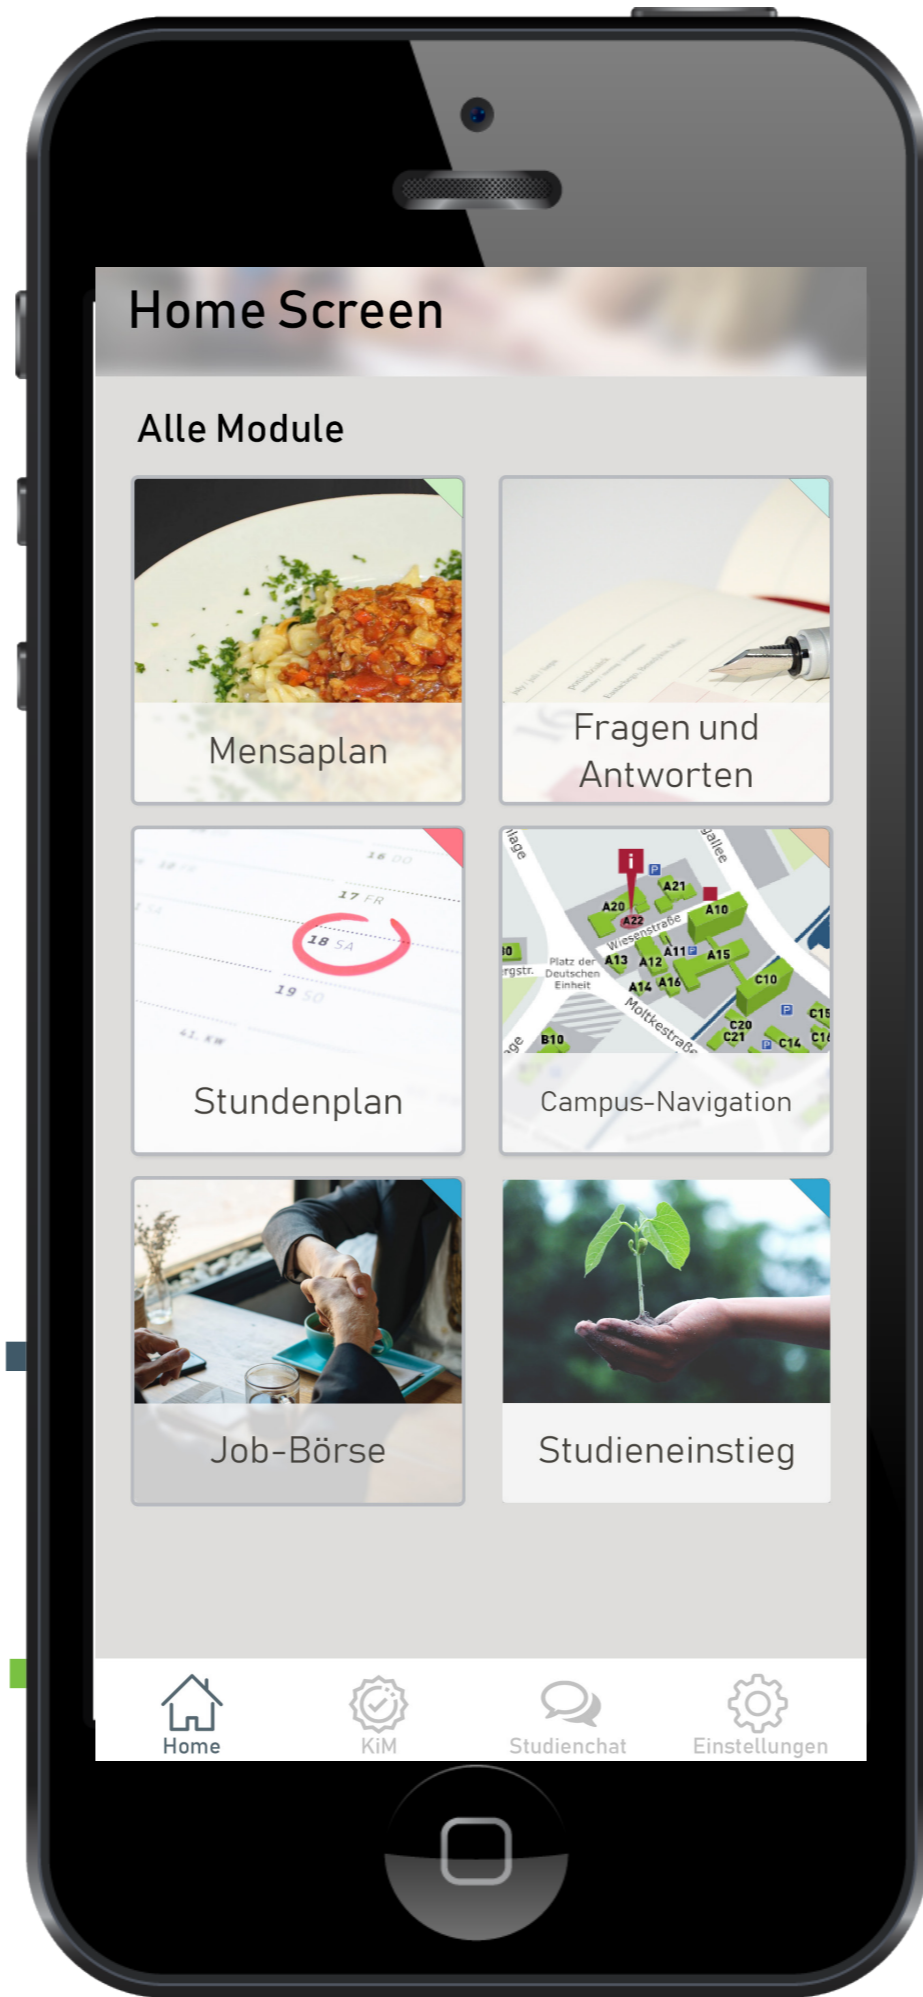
Home Screen

Alle Module

Mensaplan

Fragen und Antworten

16 DO
17 FR
18 SA
19 SO
41. KW

Stundenplan

A21
A20
A22
A10
Wiesenstraße
A11
A15
A13
A12
Platz der Deutschen Einheit
A14
A16
C10
Moltkestraße
B10
C20
C21
C14
C15

Campus-Navigation

Job-Börse

Studieneinstieg

Home
KiM
Studienchat
Einstellungen